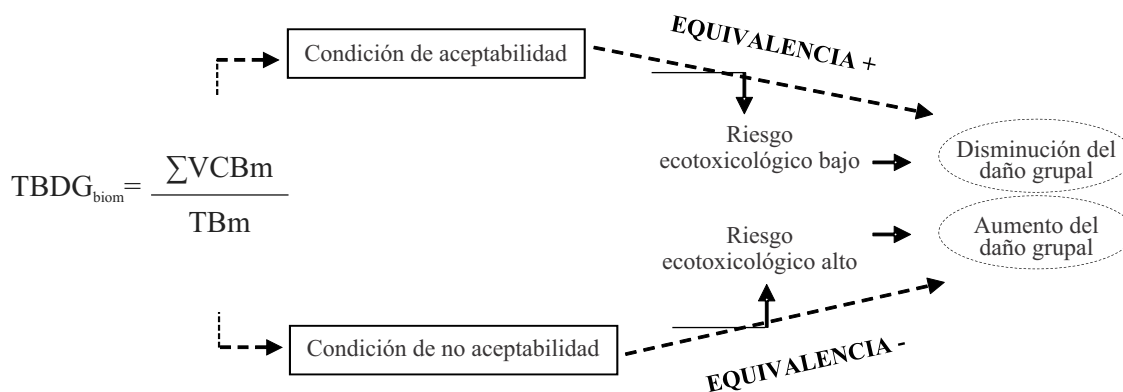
Condición de aceptabilidad

EQUIVALENCIA +

$TBDG_{biom} = \frac{\sum VCBm}{TBm}$

Riesgo ecotoxicológico bajo

Disminución del daño grupal

Riesgo ecotoxicológico alto

Aumento del daño grupal

Condición de no aceptabilidad

EQUIVALENCIA -